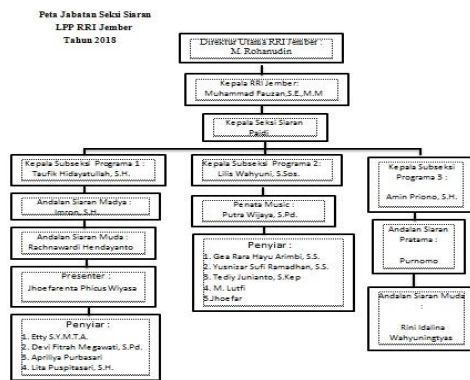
Peta Jabatan Seksi Siaran
LPP RRI Jember
Tahun 2018

Direktur Utama RRI Jember :
M. Rohanudin

Kepala RRI Jember :
Muhammad Fauzan,S.E.,M.M

Kepala Seksi Siaran
Paidi

Kepala Subseksi Programa 1 :
Taufik Hidayatullah, S.H.

Andalan Siaran Madya :
Imron, S.H.

Andalan Siaran Muda :
Rachnawardi Hendayanto

Presenter :
Jhoefarenta Phicus Wiyasa

Penyiar :
1. Etty S.Y.M.T.A.
2. Devi Fitrah Megawati, S.Pd.
3. Apriliya Purbasari
4. Lita Puspitasari, S.H.

Kepala Subseksi Programa 2 :
Lilis Wahyuni, S.Sos.

Penata Music :
Putra Wijaya, S.Pd.

Penyiar :
1. Gea Rara Hayu Arimbi, S.S.
2. Yusnizar Sufi Ramadhan, S.S.
3. Tedly Junianto, S.Kep
4. M. Lutfi
5. Jhoefar

Kepala Subseksi Programa 3 :
Amin Priono, S.H.

Andalan Siaran Pratama :
Purnomo

Andalan Siaran Muda :
Rini Idalina Wahyuningtyas